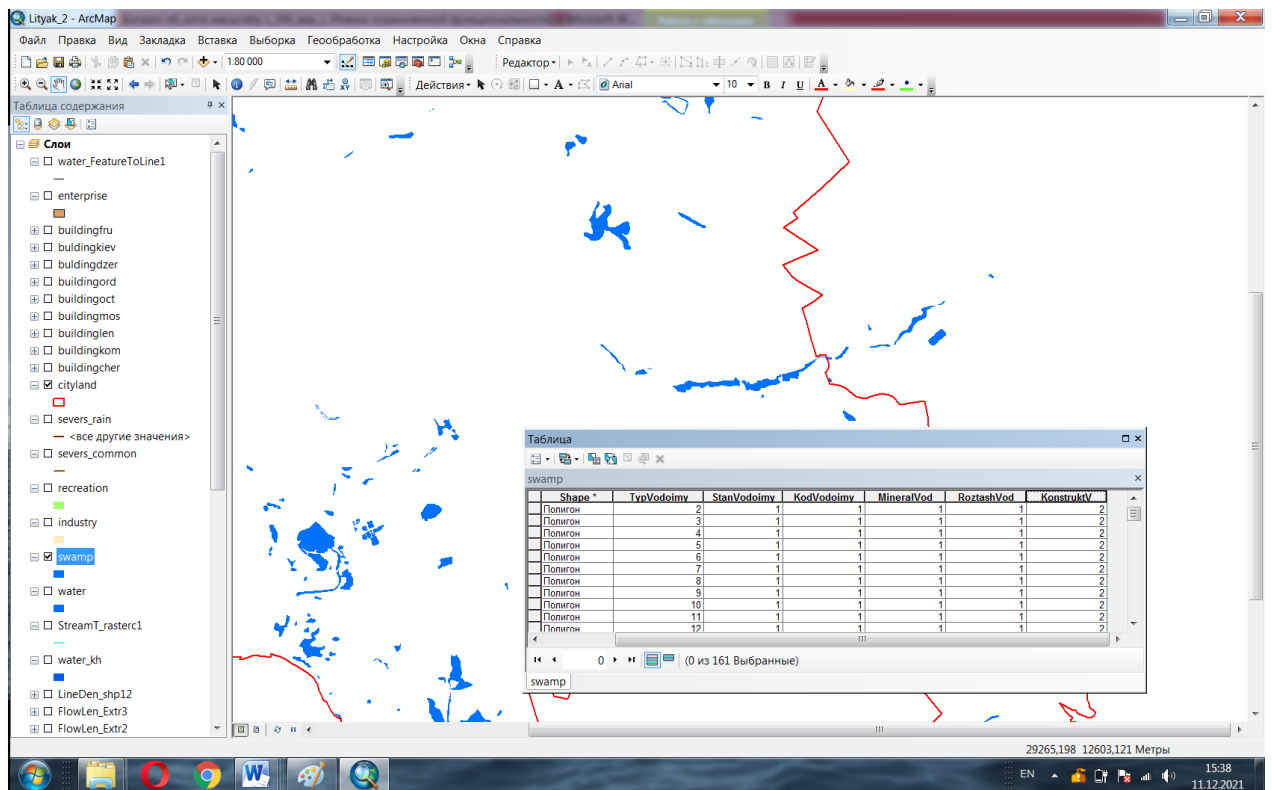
Lityak_2 - ArcMap

Файл Правка Вид Закладка Вставка Выборка Геообработка Настройка Окна Справка

1:80 000

Редактор

Действия

Arial

10

B I U A

Таблица содержания

Слои

water_FeatureToLine1

enterprise

buildingfru

buldingkiev

buldingdzer

buildingord

buildingoct

buildingmos

buildinglen

buildingkom

buildingcher

cityland

severs_rain

<все другие значения>

severs_common

recreation

industry

swamp

water

StreamT_rasterc1

water_kh

LineDen_shp12

FlowLen_Extr3

FlowLen_Extr2

Таблица

swamp

| Shape * | TypVodoimy | StanVodoimy | KodVodoimy | MineralVod | RoztashVod | KonstruktV |
|---|---|---|---|---|---|---|
| Полигон | 2 | 1 | 1 | 1 | 1 | 2 |
| Полигон | 3 | 1 | 1 | 1 | 1 | 2 |
| Полигон | 4 | 1 | 1 | 1 | 1 | 2 |
| Полигон | 5 | 1 | 1 | 1 | 1 | 2 |
| Полигон | 6 | 1 | 1 | 1 | 1 | 2 |
| Полигон | 7 | 1 | 1 | 1 | 1 | 2 |
| Полигон | 8 | 1 | 1 | 1 | 1 | 2 |
| Полигон | 9 | 1 | 1 | 1 | 1 | 2 |
| Полигон | 10 | 1 | 1 | 1 | 1 | 2 |
| Полигон | 11 | 1 | 1 | 1 | 1 | 2 |
| Полигон | 12 | 1 | 1 | 1 | 1 | 2 |

0 (0 из 161 Выбранные)

swamp

29265,198 12603,121 Метры

EN

15:38
11.12.2021